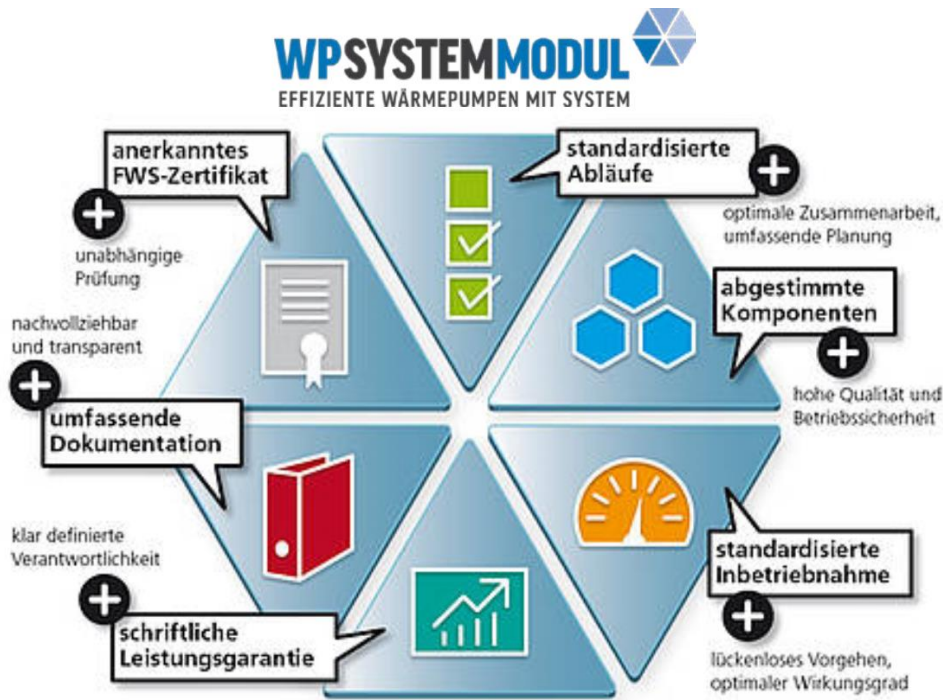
WPSYSTEMMODUL
EFFIZIENTE WÄRMEPUMPEN MIT SYSTEM

anerkanntes FWS-Zertifikat
+
unabhängige Prüfung

standardisierte Abläufe
+
optimale Zusammenarbeit, umfassende Planung

abgestimmte Komponenten
+
hohe Qualität und Betriebssicherheit

nachvollziehbar und transparent
+
umfassende Dokumentation

klar definierte Verantwortlichkeit
+
schriftliche Leistungsgarantie

standardisierte Inbetriebnahme
+
lückenloses Vorgehen, optimaler Wirkungsgrad